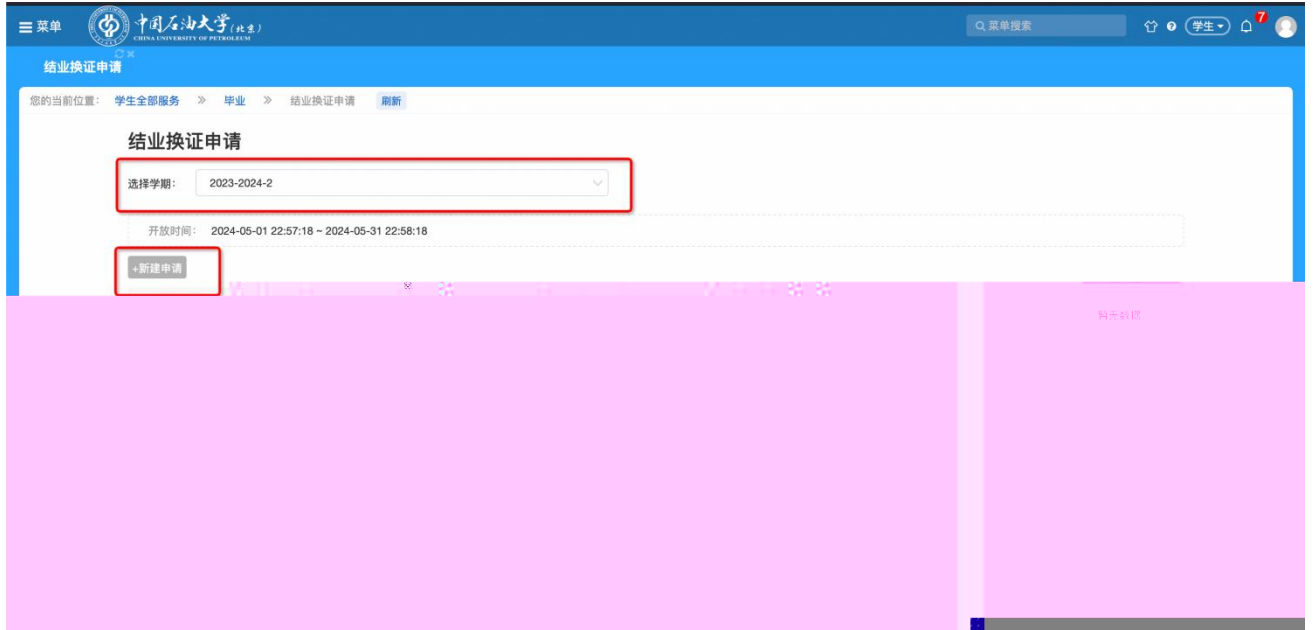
≡菜单 中国石油大学(北京) CHINA UNIVERSITY OF PETROLEUM

菜单搜索

学生 7

结业换证申请

您的当前位置： 学生全部服务 » 毕业 » 结业换证申请 刷新

结业换证申请

选择学期： 2023-2024-2

开放时间： 2024-05-01 22:57:18 ~ 2024-05-31 22:58:18

+新建申请

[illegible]